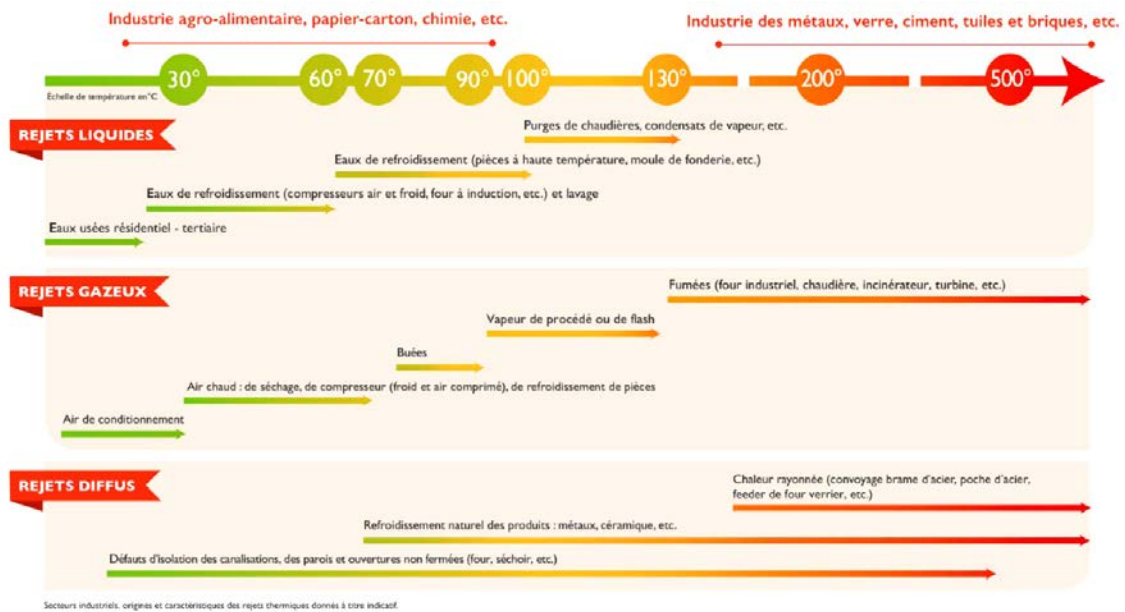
Industrie agro-alimentaire, papier-carton, chimie, etc.

Industrie des métaux, verre, ciment, tuiles et briques, etc.

Échelle de température en °C

30°

60°

70°

90°

100°

130°

200°

500°

REJETS LIQUIDES

Purges de chaudières, condensats de vapeur, etc.

Eaux de refroidissement (pièces à haute température, moule de fonderie, etc.)

Eaux de refroidissement (compresseurs air et froid, four à induction, etc.) et lavage

Eaux usées résidentiel - tertiaire

REJETS GAZEUX

Fumées (four industriel, chaudière, incinérateur, turbine, etc.)

Vapeur de procédé ou de flash

Buées

Air chaud : de séchage, de compresseur (froid et air comprimé), de refroidissement de pièces

Air de conditionnement

REJETS DIFFUS

Chaleur rayonnée (convoyage brame d'acier, poche d'acier, feeder de four verrier, etc.)

Refroidissement naturel des produits : métaux, céramique, etc.

Défauts d'isolation des canalisations, des parois et ouvertures non fermées (four, séchoir, etc.)

Secteurs industriels, origines et caractéristiques des rejets thermiques donnés à titre indicatif.